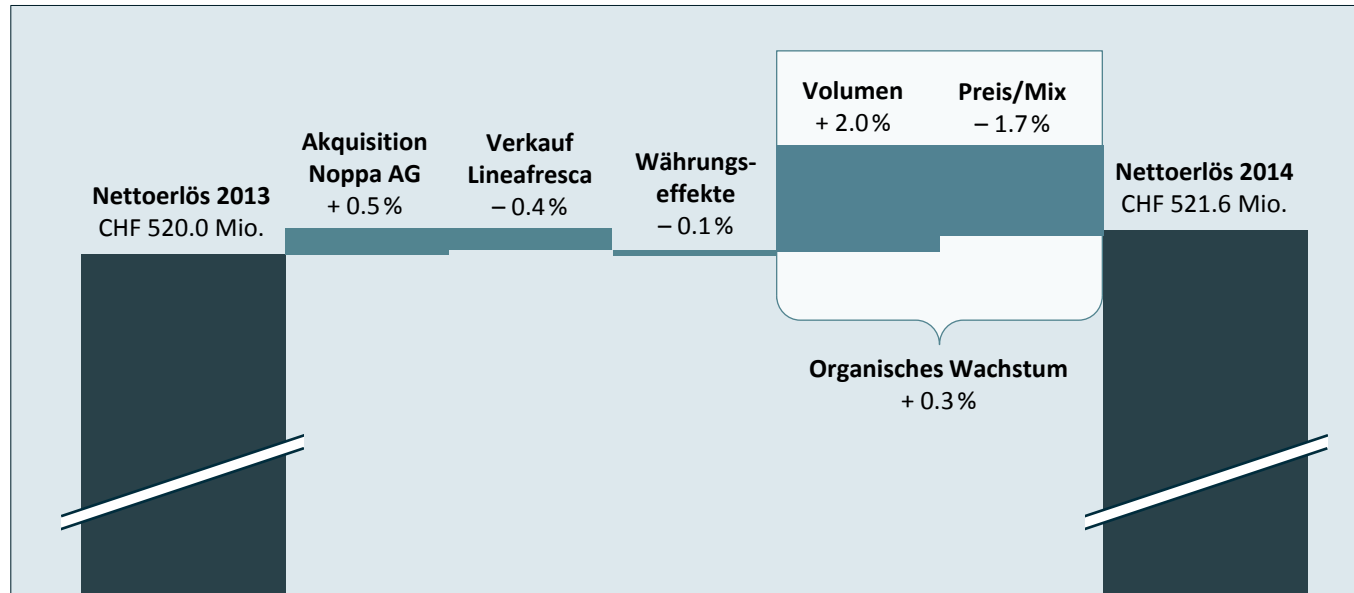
Nettoerlös 2013
CHF 520.0 Mio.

Akquisition
Noppa AG
+ 0.5%

Verkauf
Lineafresca
– 0.4%

Währungseffekte
– 0.1%

Volumen
+ 2.0%

Preis/Mix
– 1.7%

Organisches Wachstum
+ 0.3%

Nettoerlös 2014
CHF 521.6 Mio.